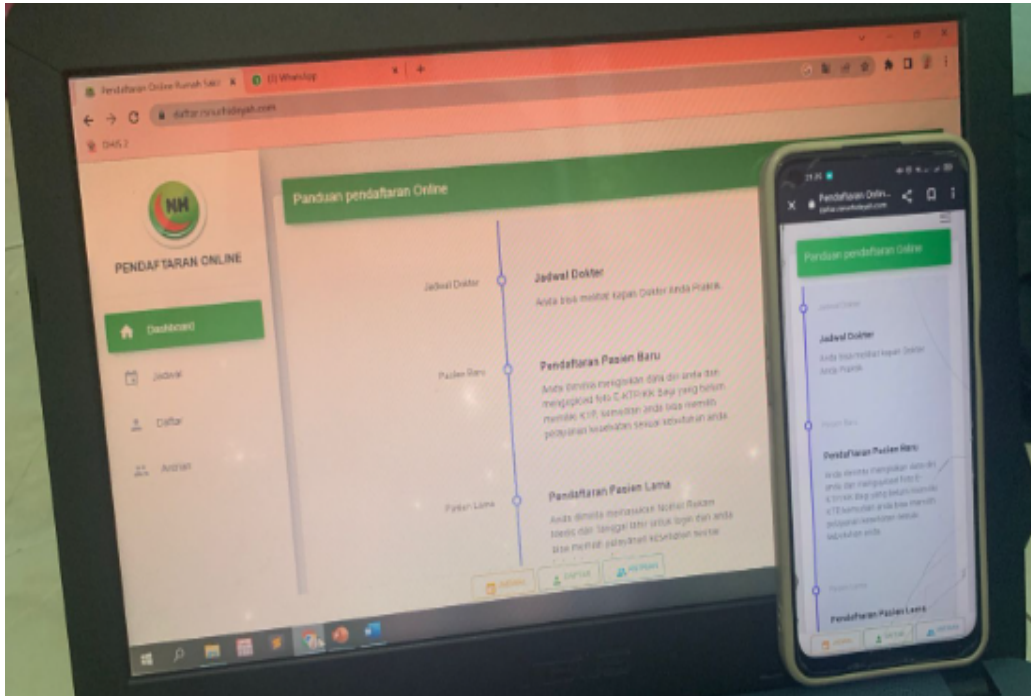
Pendaftaran Online Rumah Sakit
(1) WhatsApp
daftar.rsnurhidayah.com
DHS 2

NH
PENDAFTARAN ONLINE

Dashboard
Jadwal
Daftar
Antrian

Panduan pendaftaran Online

Jadwal Dokter
Jadwal Dokter
Anda bisa melihat kapan Dokter Anda Praktik.

Pasien Baru
Pendaftaran Pasien Baru
Anda diminta mengisikan data diri anda dan mengupload foto E-KTP/KK. Bagi yang belum memiliki KTP, kemudian anda bisa memilih pelayanan kesehatan sesuai kebutuhan anda.

Pasien Lama
Pendaftaran Pasien Lama
Anda diminta memasukan Nomor Rekam Medis dan Tanggal lahir untuk login dan anda bisa memilih pelayanan kesehatan sesuai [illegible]

Jadwal
Daftar
Antrian

21.26
Pendaftaran Onlin...
daftar.rsnurhidayah.com

Panduan pendaftaran Online

Jadwal Dokter
Jadwal Dokter
Anda bisa melihat kapan Dokter Anda Praktik.

Pasien Baru
Pendaftaran Pasien Baru
Anda diminta mengisikan data diri anda dan mengupload foto E-KTP/KK. Bagi yang belum memiliki KTP, kemudian anda bisa memilih pelayanan kesehatan sesuai kebutuhan anda.

Pasien Lama
Pendaftaran Pasien Lama

Jadwal
Daftar
Antrian